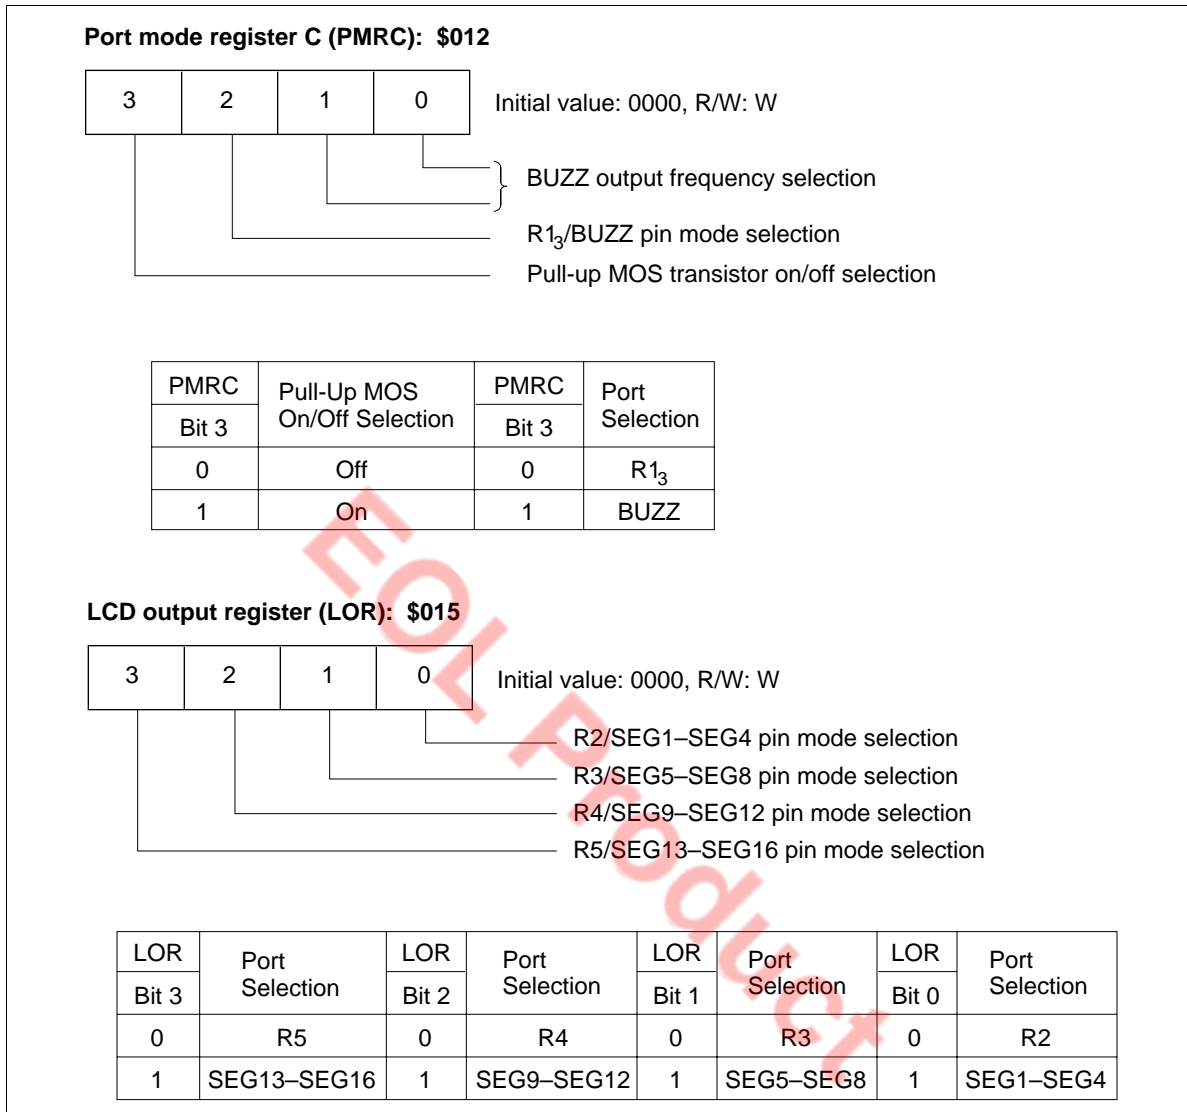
Port mode register C (PMRC): $012

| 3 | 2 | 1 | 0 |
|---|---|---|---|

Initial value: 0000, R/W: W

BUZZ output frequency selection

R$1_3$/BUZZ pin mode selection

Pull-up MOS transistor on/off selection

| PMRC Bit 3 | Pull-Up MOS On/Off Selection | PMRC Bit 3 | Port Selection |
|---|---|---|---|
| 0 | Off | 0 | R$1_3$ |
| 1 | On | 1 | BUZZ |

LCD output register (LOR): $015

| 3 | 2 | 1 | 0 |
|---|---|---|---|

Initial value: 0000, R/W: W

R2/SEG1–SEG4 pin mode selection

R3/SEG5–SEG8 pin mode selection

R4/SEG9–SEG12 pin mode selection

R5/SEG13–SEG16 pin mode selection

| LOR Bit 3 | Port Selection | LOR Bit 2 | Port Selection | LOR Bit 1 | Port Selection | LOR Bit 0 | Port Selection |
|---|---|---|---|---|---|---|---|
| 0 | R5 | 0 | R4 | 0 | R3 | 0 | R2 |
| 1 | SEG13–SEG16 | 1 | SEG9–SEG12 | 1 | SEG5–SEG8 | 1 | SEG1–SEG4 |

EOL Product